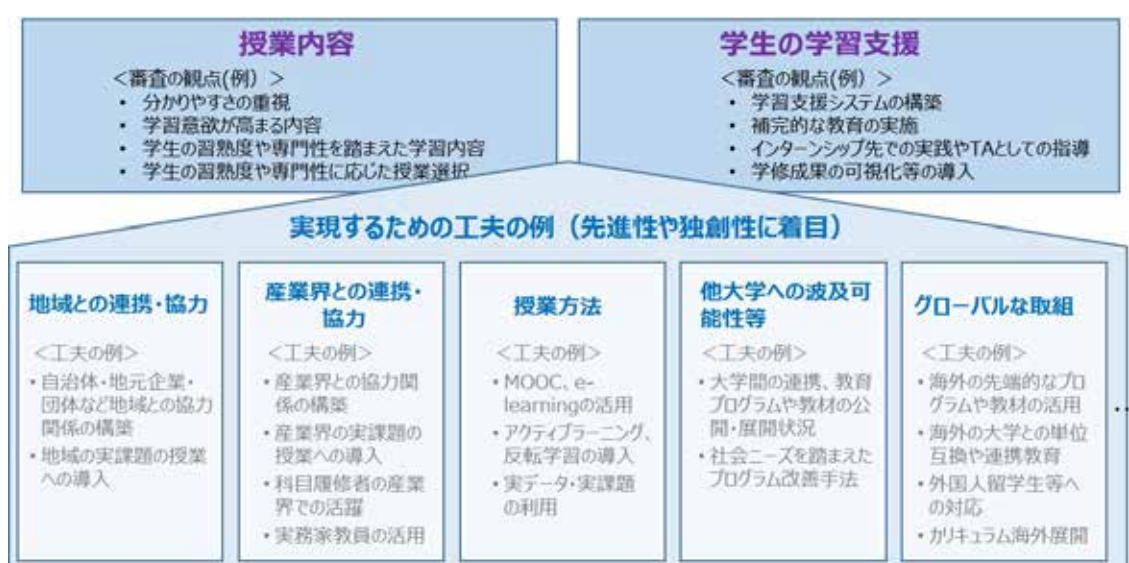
授業内容

<審査の観点(例) >
・ 分かりやすさの重視
・ 学習意欲が高まる内容
・ 学生の習熟度や専門性を踏まえた学習内容
・ 学生の習熟度や専門性に応じた授業選択

学生の学習支援

<審査の観点(例) >
・ 学習支援システムの構築
・ 補完的な教育の実施
・ インターンシップ先での実践やTAとしての指導
・ 学修成果の可視化等の導入

実現するための工夫の例（先進性や独創性に着目）

地域との連携・協力

<工夫の例>
・自治体・地元企業・団体など地域との協力関係の構築
・地域の実課題の授業への導入

産業界との連携・協力

<工夫の例>
・産業界との協力関係の構築
・産業界の実課題の授業への導入
・科目履修者の産業界での活躍
・実務家教員の活用

授業方法

<工夫の例>
・MOOC、e-learningの活用
・アクティブラーニング、反転学習の導入
・実データ・実課題の利用

他大学への波及可能性等

<工夫の例>
・大学間の連携、教育プログラムや教材の公開・展開状況
・社会ニーズを踏まえたプログラム改善手法

グローバルな取組

<工夫の例>
・海外の先端的なプログラムや教材の活用
・海外の大学との単位互換や連携教育
・外国人留学生等への対応
・カリキュラム海外展開

…